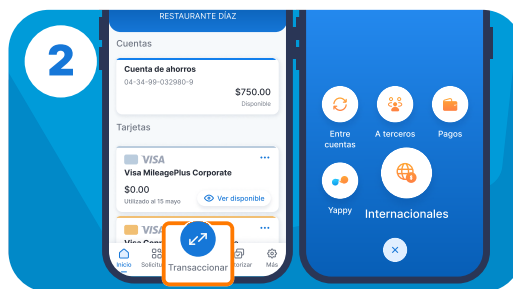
2

RESTAURANTE DÍAZ

Cuentas

Cuenta de ahorros
04-34-99-032980-9
$750.00
Disponible

Tarjetas

VISA
Visa MileagePlus Corporate
$0.00
Utilizado al 15 mayo
Ver disponible

VISA
Visa Corp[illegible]

Transaccionar

Inicio
Solicit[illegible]
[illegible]torizar
Más

Entre cuentas
A terceros
Pagos
Yappy
Internacionales
×